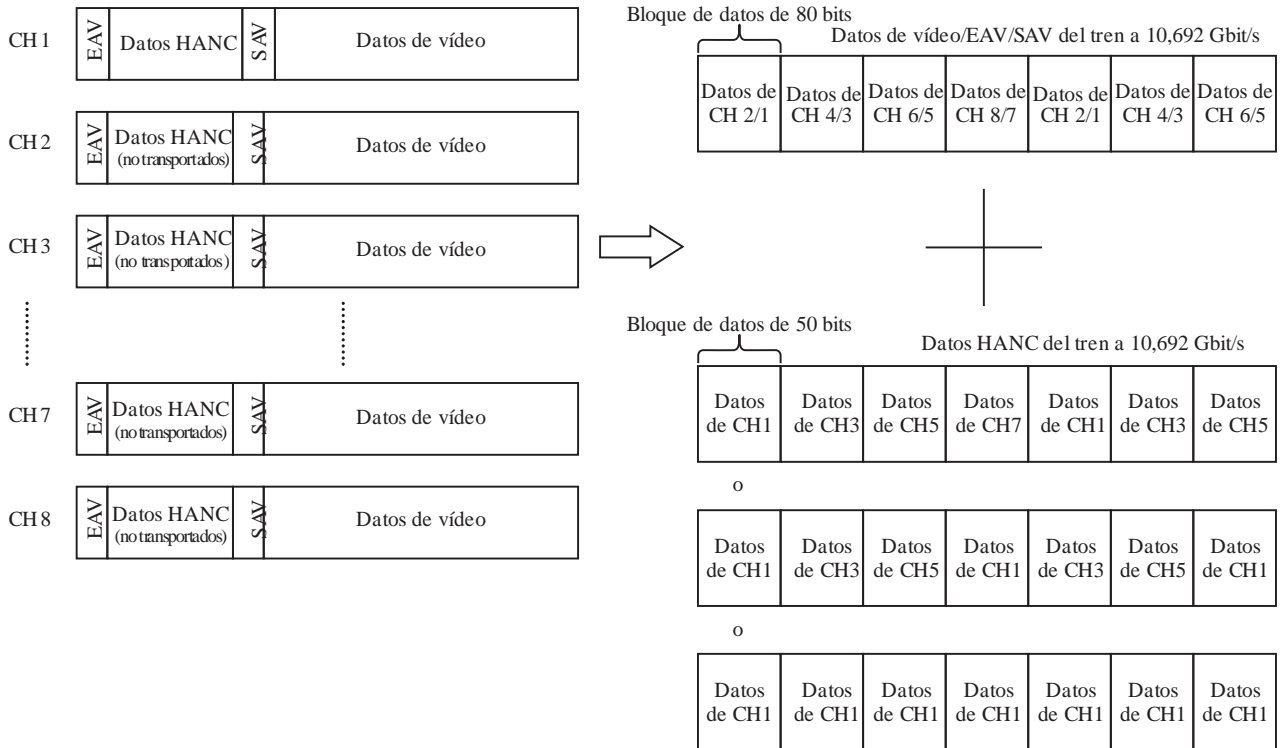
CH 1 EAV Datos HANC SAV Datos de vídeo

CH 2 EAV Datos HANC (no transportados) SAV Datos de vídeo

CH 3 EAV Datos HANC (no transportados) SAV Datos de vídeo

CH 7 EAV Datos HANC (no transportados) SAV Datos de vídeo

CH 8 EAV Datos HANC (no transportados) SAV Datos de vídeo

Bloque de datos de 80 bits

Datos de vídeo/EAV/SAV del tren a 10,692 Gbit/s

| Datos de CH 2/1 | Datos de CH 4/3 | Datos de CH 6/5 | Datos de CH 8/7 | Datos de CH 2/1 | Datos de CH 4/3 | Datos de CH 6/5 |
|---|---|---|---|---|---|---|

Bloque de datos de 50 bits

Datos HANC del tren a 10,692 Gbit/s

| Datos de CH1 | Datos de CH3 | Datos de CH5 | Datos de CH7 | Datos de CH1 | Datos de CH3 | Datos de CH5 |
|---|---|---|---|---|---|---|

o

| Datos de CH1 | Datos de CH3 | Datos de CH5 | Datos de CH1 | Datos de CH3 | Datos de CH5 | Datos de CH1 |
|---|---|---|---|---|---|---|

o

| Datos de CH1 | Datos de CH1 | Datos de CH1 | Datos de CH1 | Datos de CH1 | Datos de CH1 | Datos de CH1 |
|---|---|---|---|---|---|---|